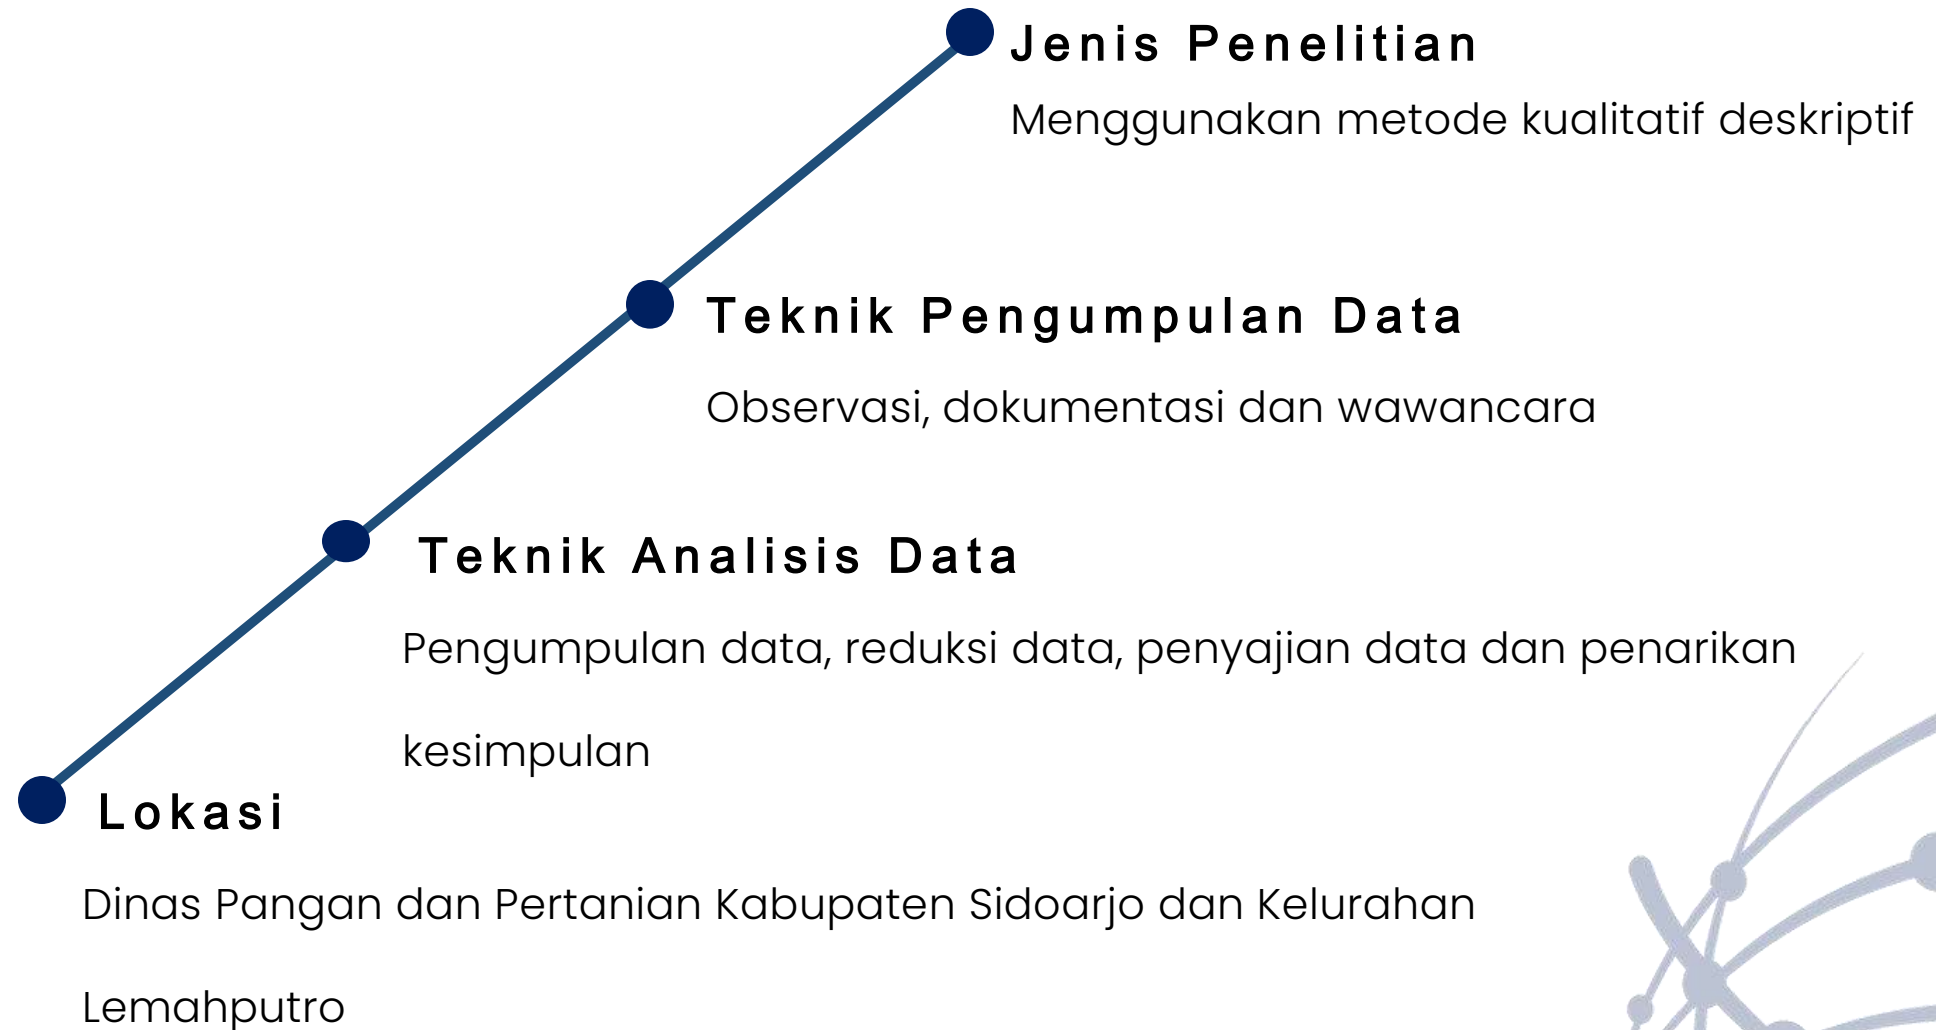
Jenis Penelitian

Menggunakan metode kualitatif deskriptif

Teknik Pengumpulan Data

Observasi, dokumentasi dan wawancara

Teknik Analisis Data

Pengumpulan data, reduksi data, penyajian data dan penarikan kesimpulan

Lokasi

Dinas Pangan dan Pertanian Kabupaten Sidoarjo dan Kelurahan Lemahputro